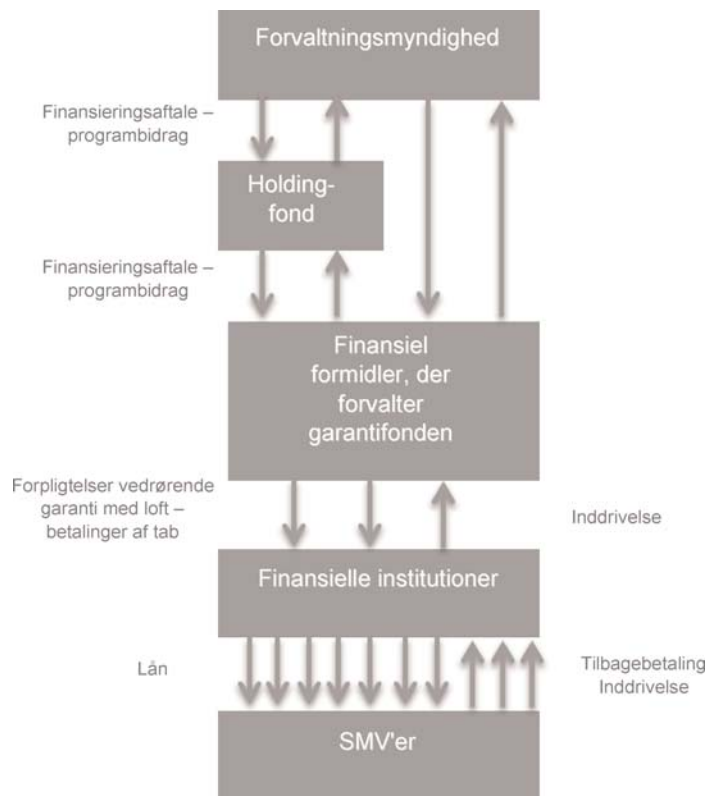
Forvaltningsmyndighed

Finansieringsaftale – programbidrag

Holdingfond

Finansieringsaftale – programbidrag

Finansiel formidler, der forvalter garantifonden

Forpligtelser vedrørende garanti med loft – betalinger af tab

Inddrivelse

Finansielle institutioner

Lån

Tilbagebetaling
Inddrivelse

SMV'er